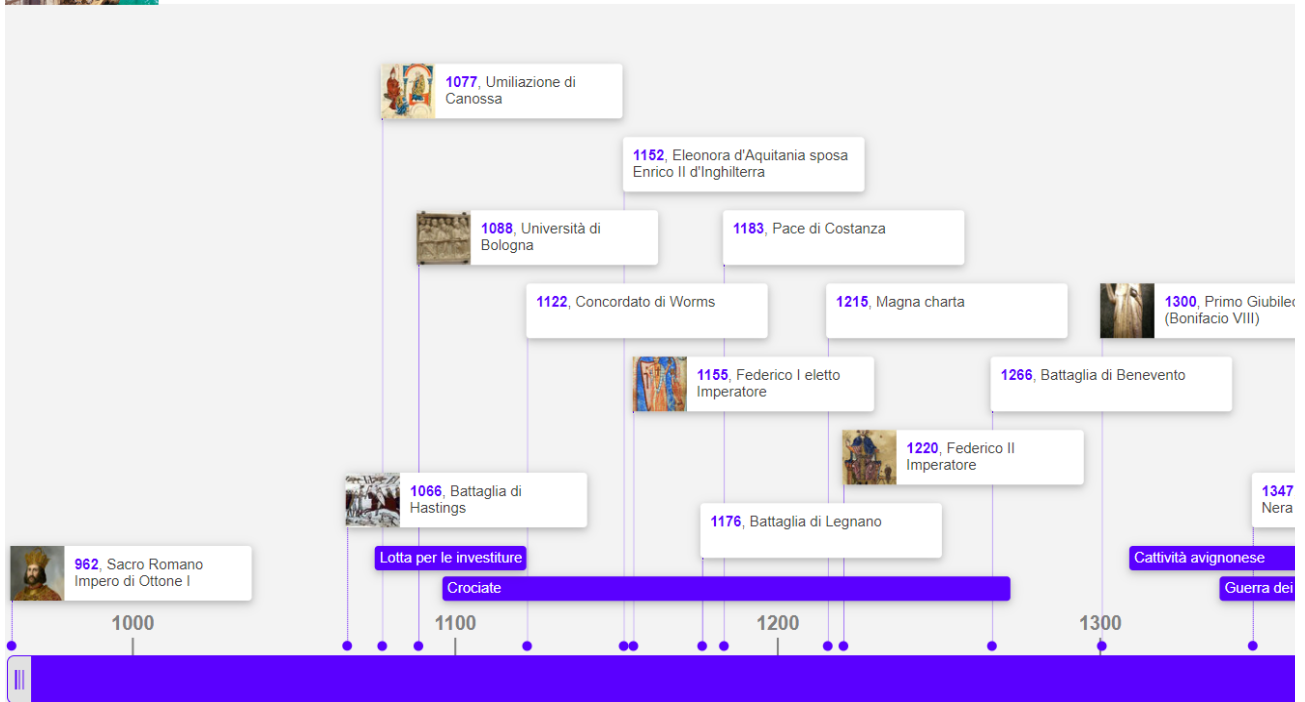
**1077**, Umiliazione di Canossa

**1152**, Eleonora d'Aquitania sposa Enrico II d'Inghilterra

**1088**, Università di Bologna

**1183**, Pace di Costanza

**1122**, Concordato di Worms

**1215**, Magna charta

**1300**, Primo Giubileo (Bonifacio VIII)

**1155**, Federico I eletto Imperatore

**1266**, Battaglia di Benevento

**1220**, Federico II Imperatore

**1066**, Battaglia di Hastings

**1347** Nera

**1176**, Battaglia di Legnano

**962**, Sacro Romano Impero di Ottone I

Lotta per le investiture

Cattività avignonese

Crociate

Guerra dei

1000

1100

1200

1300